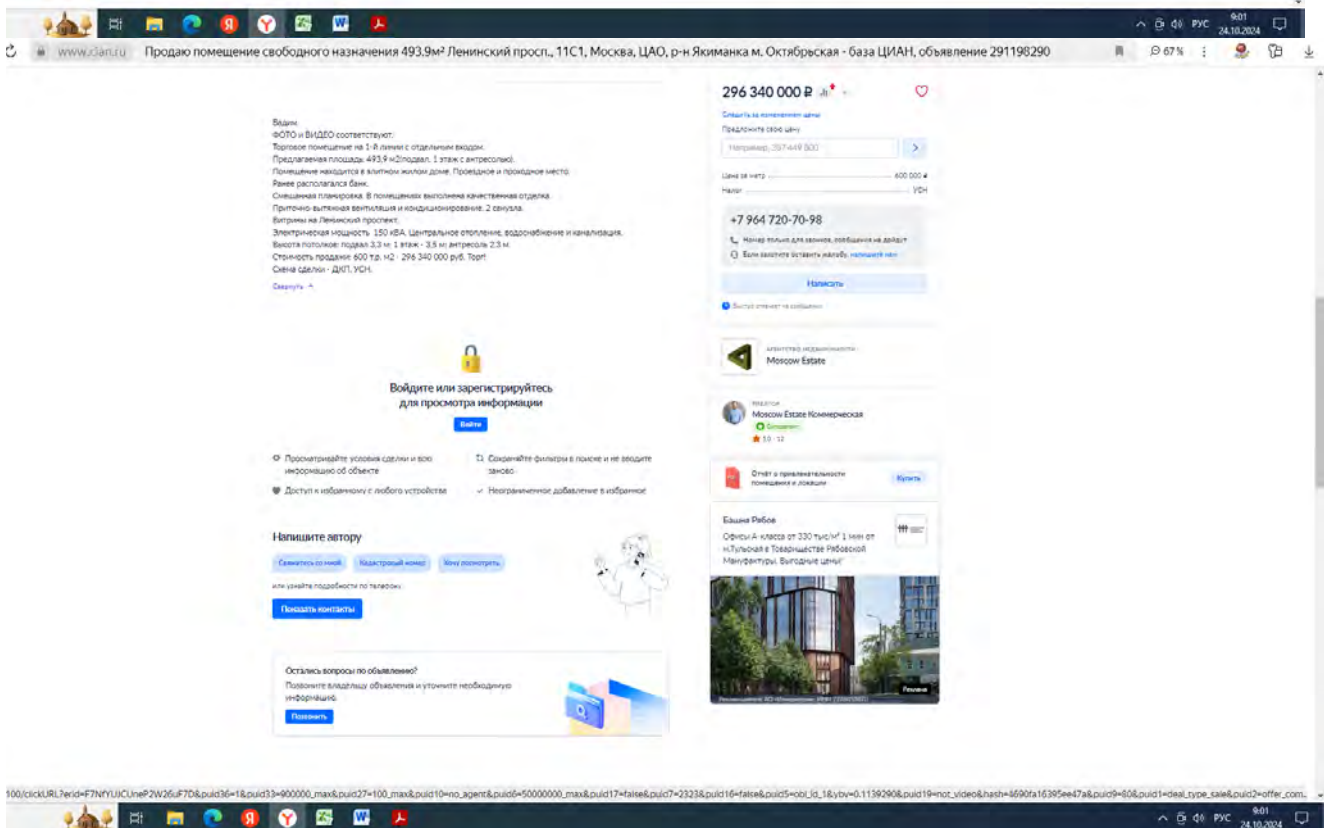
РУС 9:01 24.10.2024

www.cian.ru Продаю помещение свободного назначения 493.9м² Ленинский просп., 11С1, Москва, ЦАО, р-н Якиманка м. Октябрьская - база ЦИАН, объявление 291198290

67 %

Вадим.
ФОТО и ВИДЕО соответствуют.
Торговое помещение на 1-й линии с отдельным входом.
Предлагаемая площадь 493,9 м2(подвал, 1 этаж с антресолью).
Помещение находится в элитном жилом доме. Проездное и проходное место.
Ранее располагался банк.
Смешанная планировка. В помещениях выполнена качественная отделка.
Приточно-вытяжная вентиляция и кондиционирование. 2 санузла.
Витрины на Ленинский проспект.
Электрическая мощность 150 кВА. Центральное отопление, водоснабжение и канализация.
Высота потолков: подвал 3,3 м; 1 этаж - 3,5 м; антресоль 2,3 м.
Стоимость продажи: 600 т.р. м2 - 296 340 000 руб. Торг!
Схема сделки - ДКП, УСН.

Свернуть

Войдите или зарегистрируйтесь для просмотра информации

Войти

Просматривайте условия сделки и всю информацию об объекте

Сохраняйте фильтры в поиске и не вводите заново

Доступ к избранному с любого устройства

Неограниченное добавление в избранное

Напишите автору

Свяжитесь со мной

Кадастровый номер

Хочу посмотреть

или узнайте подробности по телефону

Показать контакты

Остались вопросы по объявлению?

Позвоните владельцу объявления и уточните необходимую информацию.

Позвонить

296 340 000 ₽

Следить за изменением цены

Предложите свою цену

Например, 297 449 800

Цена за метр 600 000 ₽

Налог УСН

+7 964 720-70-98

Номер только для звонков, сообщения не дойдут

Если захотите оставить жалобу, напишите нам

Написать

Быстро отвечает на сообщения

Агентство недвижимости
Moscow Estate

Риелтор
Moscow Estate Коммерческая
Документы
5.0 · 12

Отчёт о привлекательности помещения и локации

Купить

Башня Рябов

Офисы А-класса от 330 тыс/м² 1 мин от м.Тульская в Товариществе Рябовской Мануфактуры. Выгодные цены!

Реклама

100/clickURL?erid=F7NfYUJCUneP2W26uF7D&puid36=1&puid33=900000_max&puid27=100_max&puid10=no_agent&puid6=50000000_max&puid17=false&puid7=2323&puid16=false&puid5=obl_id_1&ybv=0.1139290&puid19=not_video&hash=4690fa16395ee47a&puid9=80&puid1=deal_type_sale&puid2=offer_com...

РУС 9:01 24.10.2024